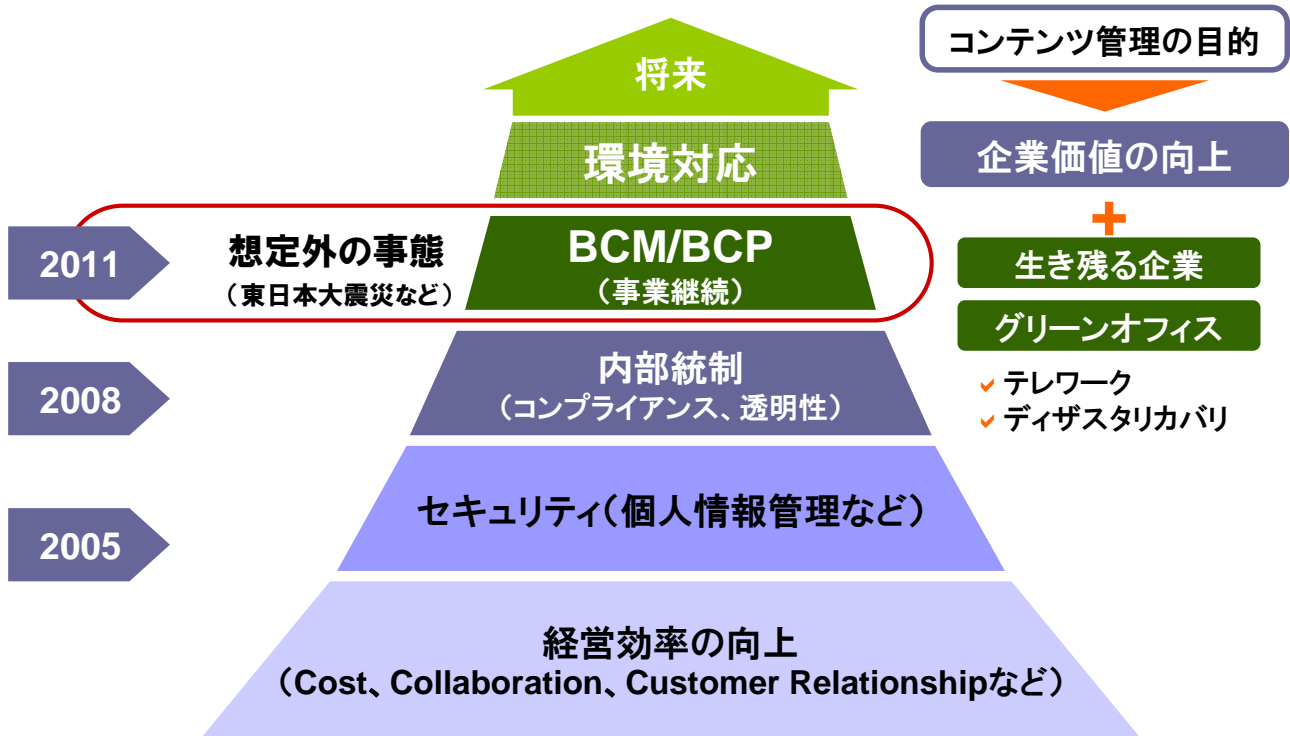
将来

環境対応

2011

想定外の事態
（東日本大震災など）

BCM/BCP
（事業継続）

2008

内部統制
（コンプライアンス、透明性）

2005

セキュリティ（個人情報管理など）

経営効率の向上
（Cost、Collaboration、Customer Relationshipなど）

コンテンツ管理の目的

企業価値の向上

＋

生き残る企業

グリーンオフィス

テレワーク
ディザスタリカバリ